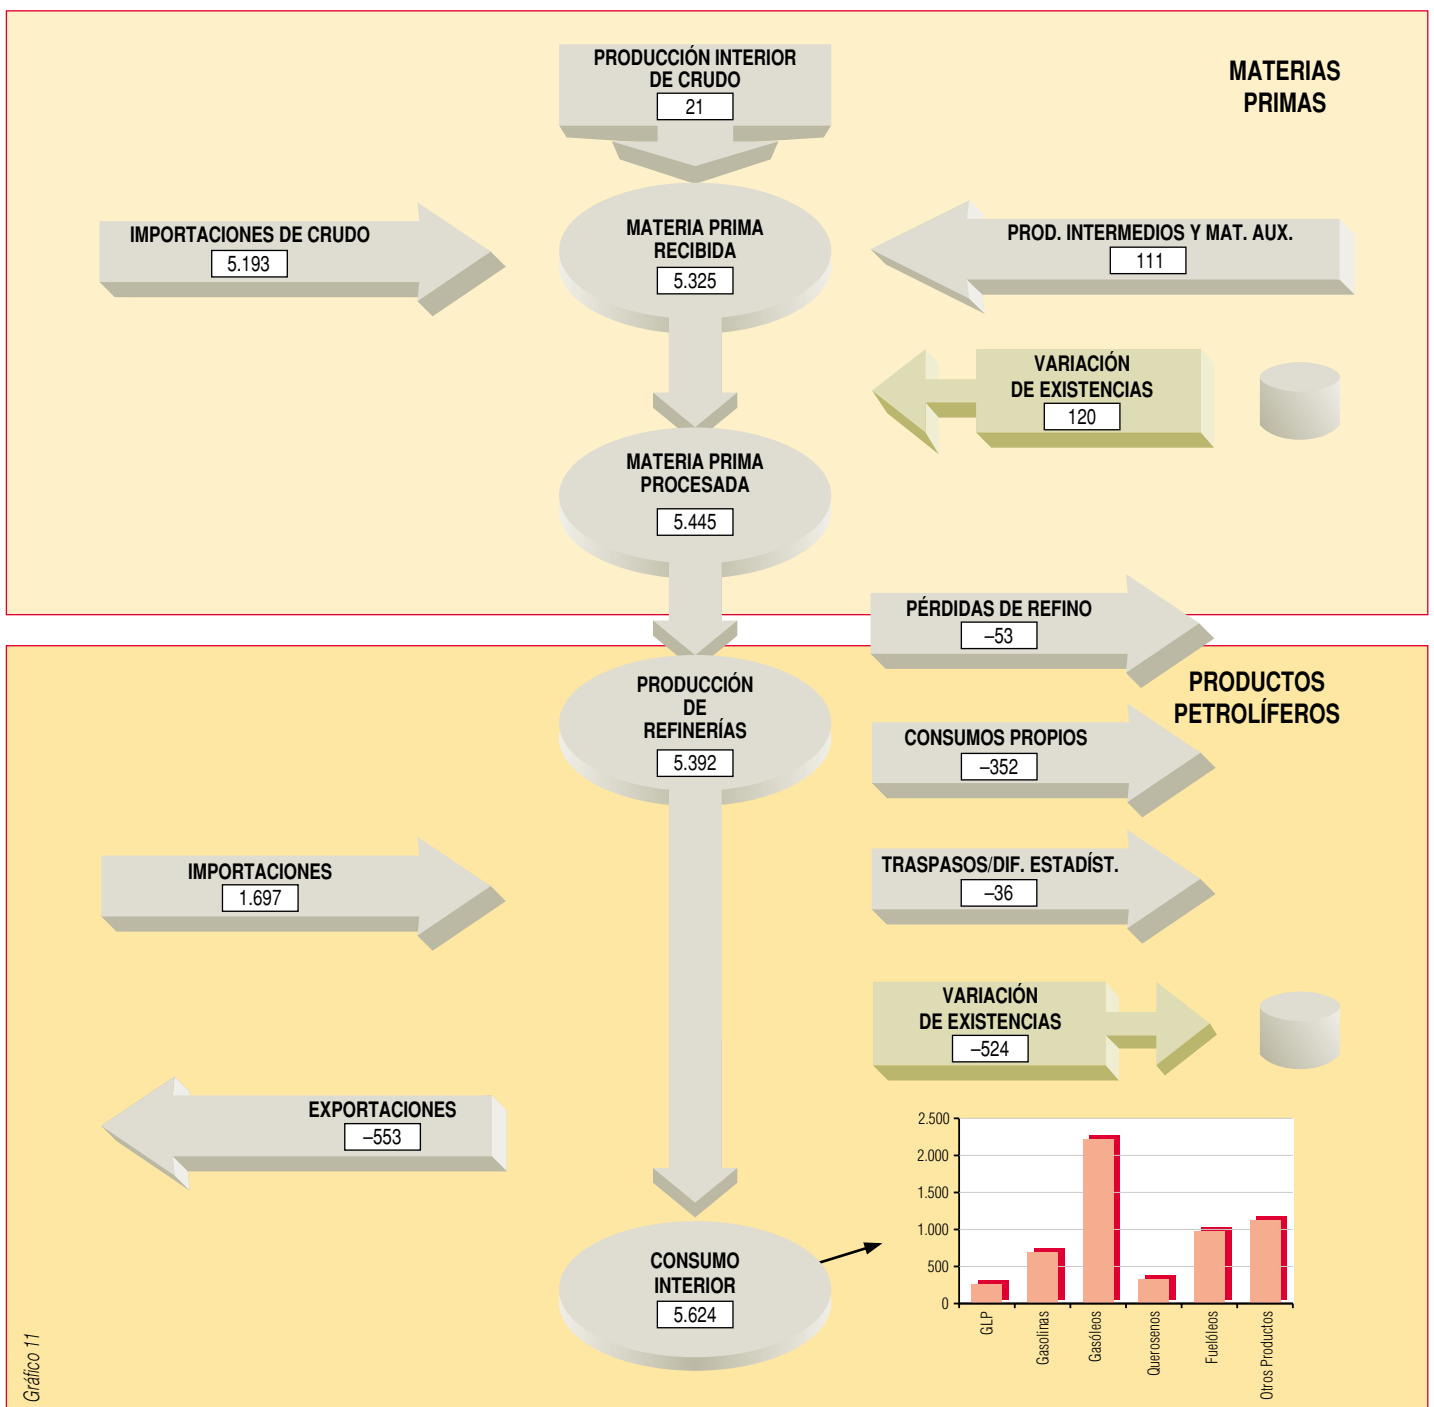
PRODUCCIÓN INTERIOR DE CRUDO
21

MATERIAS PRIMAS

IMPORTACIONES DE CRUDO
5.193

MATERIA PRIMA RECIBIDA
5.325

PROD. INTERMEDIOS Y MAT. AUX.
111

VARIACIÓN DE EXISTENCIAS
120

MATERIA PRIMA PROCESADA
5.445

PÉRDIDAS DE REFINO
–53

PRODUCTOS PETROLÍFEROS

PRODUCCIÓN DE REFINERÍAS
5.392

CONSUMOS PROPIOS
–352

IMPORTACIONES
1.697

TRASPASOS/DIF. ESTADÍST.
–36

VARIACIÓN DE EXISTENCIAS
–524

EXPORTACIONES
–553

CONSUMO INTERIOR
5.624

2.500
2.000
1.500
1.000
500
0

GLP
Gasolinas
Gasóleos
Querosenos
Fuelóleos
Otros Productos

Gráfico 11